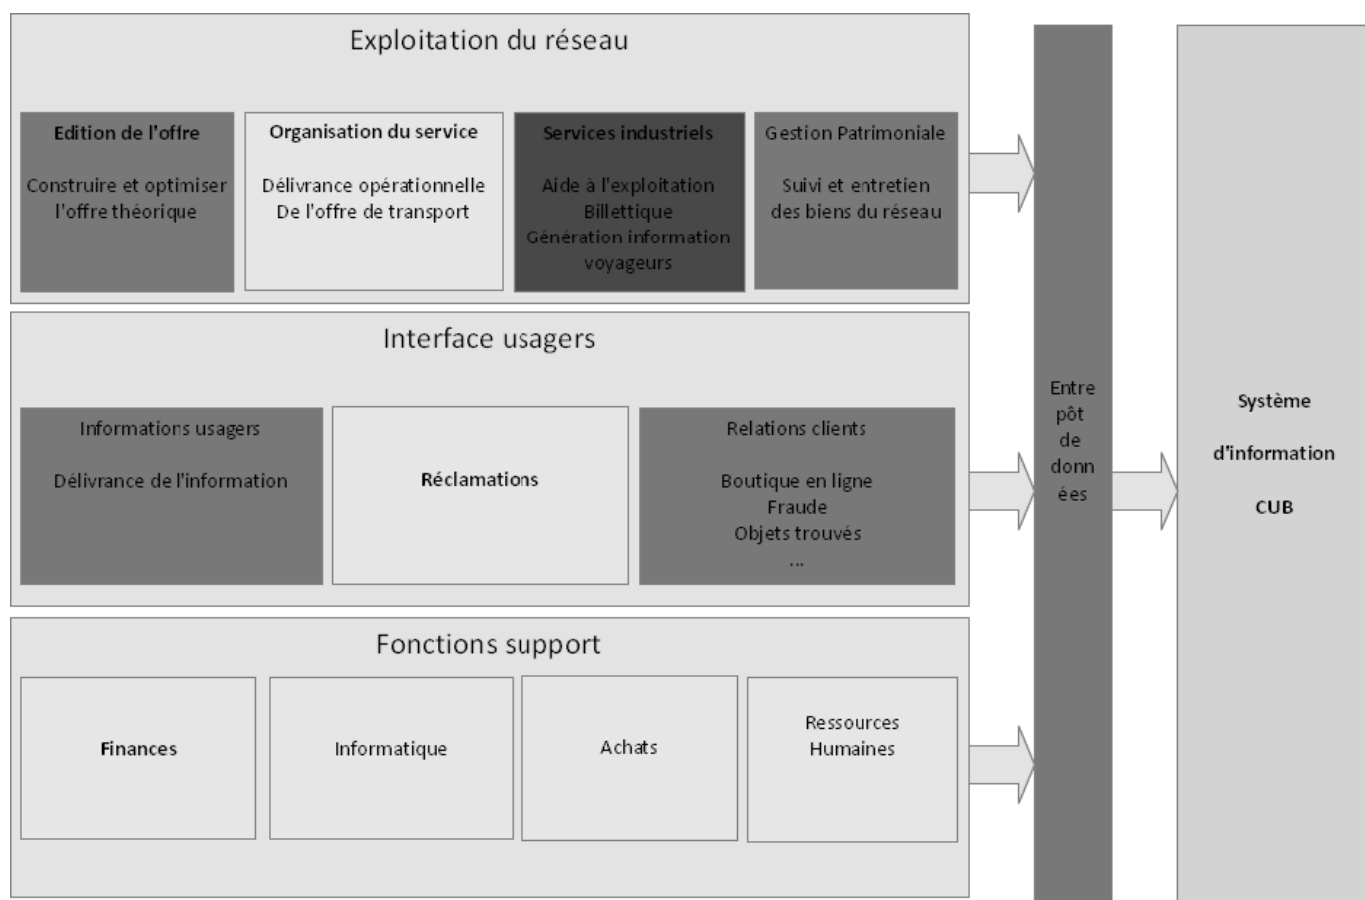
Exploitation du réseau

Edition de l'offre

Construire et optimiser l'offre théorique

Organisation du service

Délivrance opérationnelle De l'offre de transport

Services industriels

Aide à l'exploitation
Billettique
Génération information voyageurs

Gestion Patrimoniale

Suivi et entretien des biens du réseau

Interface usagers

Informations usagers

Délivrance de l'information

Réclamations

Relations clients

Boutique en ligne
Fraude
Objets trouvés
...

Fonctions support

Finances

Informatique

Achats

Ressources Humaines

Entre pôt de donn ées

Système

d'information

CUB